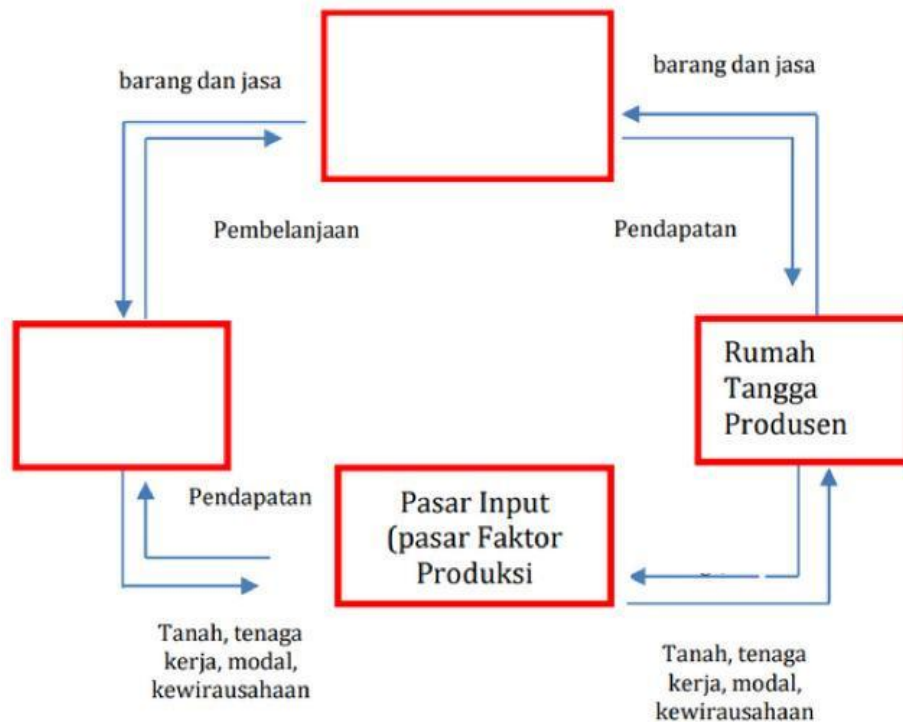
barang dan jasa

barang dan jasa

Pembelanjaan

Pendapatan

Rumah Tangga Produsen

Pendapatan

Pasar Input (pasar Faktor Produksi

Tanah, tenaga kerja, modal, kewirausahaan

Tanah, tenaga kerja, modal, kewirausahaan